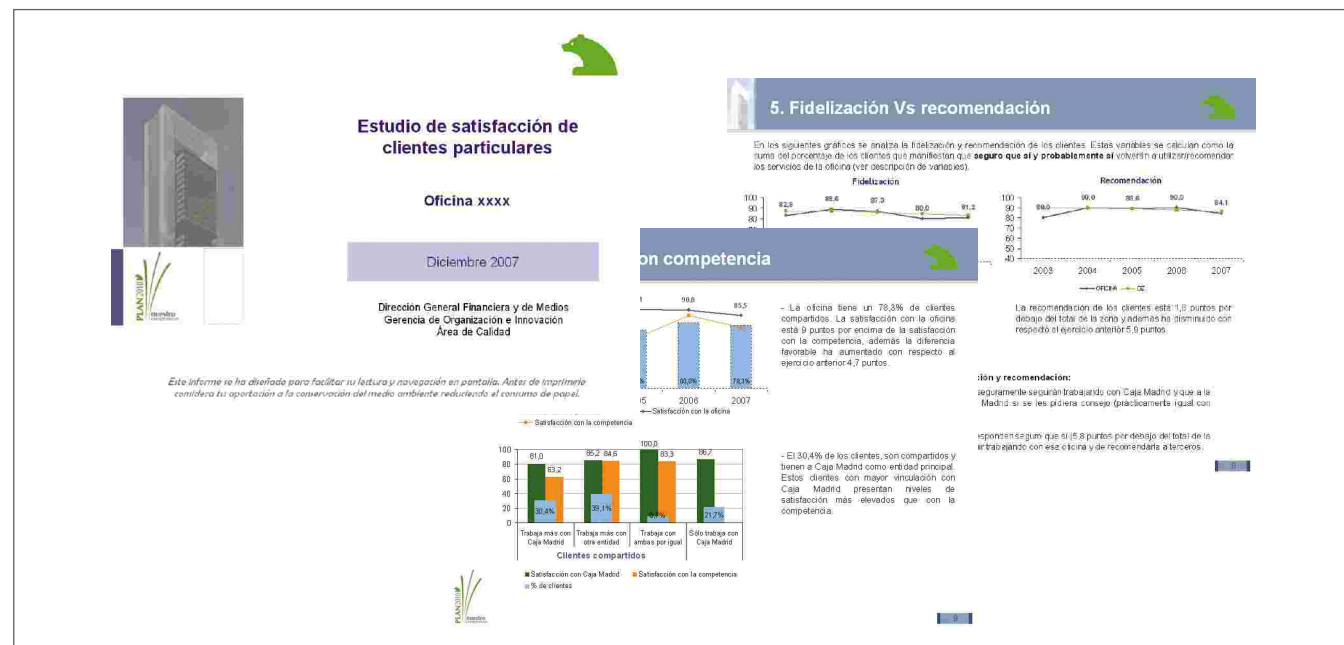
Estudio de satisfacción de clientes particulares

Oficina xxxx

Diciembre 2007

Dirección General Financiera y de Medios
Gerencia de Organización e Innovación
Área de Calidad

Este informe se ha diseñado para facilitar su lectura y navegación en pantalla. Antes de imprimirlo considera tu aportación a la conservación del medio ambiente reduciendo el consumo de papel.

PLAN2010 nuestro

5. Fidelización Vs recomendación

En los siguientes gráficos se analiza la fidelización y recomendación de los clientes. Estas variables se calculan como la suma del porcentaje de los clientes que manifiestan que **seguro que sí y probablemente sí** volverán a utilizar/recomendar los servicios de la oficina (ver descripción de variables).

Fidelización

100 90 80 70

82,8 88,4 87,3 80,0 81,2

Recomendación

100 90 80 70 60 50 40

80,0 90,0 88,6 90,0 84,1

2003 2004 2005 2006 2007

OFICINA OZ

La recomendación de los clientes está 1,8 puntos por debajo del total de la zona y además ha disminuido con respecto al ejercicio anterior 5,9 puntos.

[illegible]ción y recomendación:

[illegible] seguramente seguirán trabajando con Caja Madrid y que a la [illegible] Madrid si se les pidiera consejo (prácticamente igual con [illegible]

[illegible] responden seguro que sí (5,8 puntos por debajo del total de la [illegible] trabajando con esa oficina y de recomendarla a terceros.

on competencia

98,8 85,5

90,8% 78,1%

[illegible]5 2006 2007

Satisfacción con la oficina

Satisfacción con la competencia

- La oficina tiene un 78,3% de clientes compartidos. La satisfacción con la oficina está 9 puntos por encima de la satisfacción con la competencia, además la diferencia favorable ha aumentado con respecto al ejercicio anterior 4,7 puntos.

100 80 60 40 20 0

81,0 63,2 30,4%
85,2 84,6 39,1%
100,0 83,3 8,7%
86,7 21,7%

Trabaja más con Caja Madrid | Trabaja más con otra entidad | Trabaja con ambas por igual | Sólo trabaja con Caja Madrid

Clientes compartidos

Satisfacción con Caja Madrid   Satisfacción con la competencia
% de clientes

- El 30,4% de los clientes, son compartidos y tienen a Caja Madrid como entidad principal. Estos clientes con mayor vinculación con Caja Madrid presentan niveles de satisfacción más elevados que con la competencia.

PLAN2010 nuestro

9

9